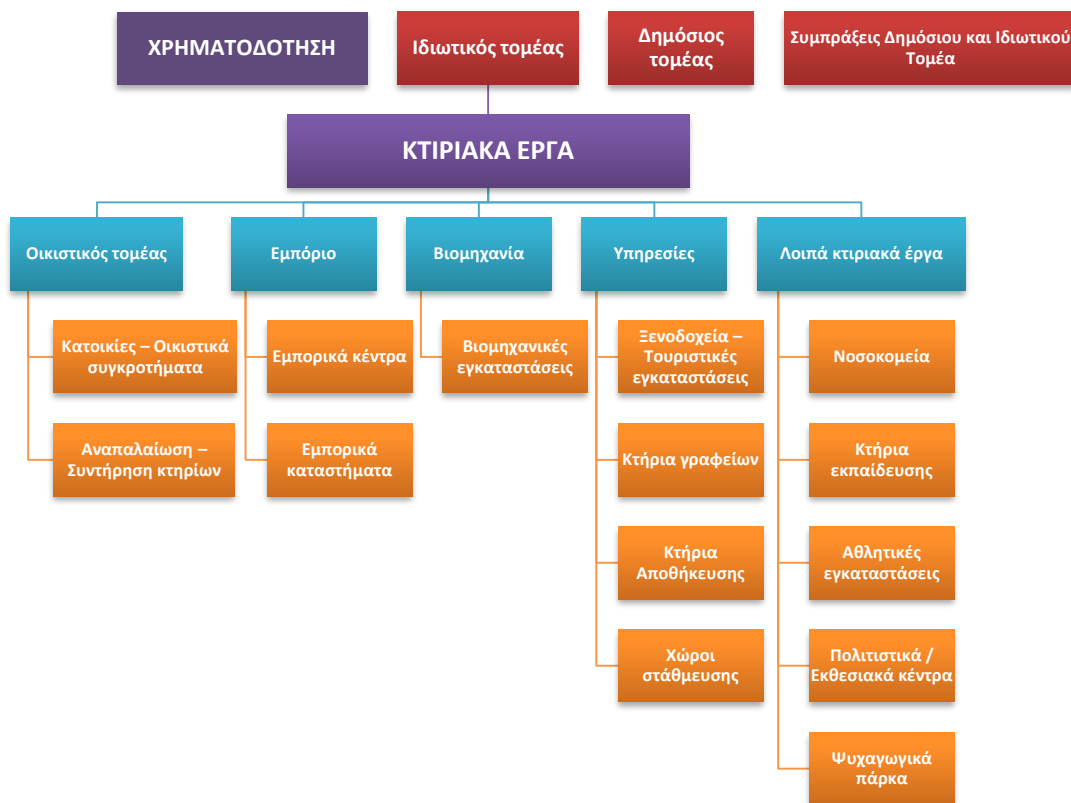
ΧΡΗΜΑΤΟΔΟΤΗΣΗ

Ιδιωτικός τομέας

Δημόσιος τομέας

Συμπράξεις Δημόσιου και Ιδιωτικού Τομέα

ΚΤΙΡΙΑΚΑ ΕΡΓΑ

Οικιστικός τομέας

Κατοικίες – Οικιστικά συγκροτήματα

Αναπαλαίωση – Συντήρηση κτηρίων

Εμπόριο

Εμπορικά κέντρα

Εμπορικά καταστήματα

Βιομηχανία

Βιομηχανικές εγκαταστάσεις

Υπηρεσίες

Ξενοδοχεία – Τουριστικές εγκαταστάσεις

Κτήρια γραφείων

Κτήρια Αποθήκευσης

Χώροι στάθμευσης

Λοιπά κτιριακά έργα

Νοσοκομεία

Κτήρια εκπαίδευσης

Αθλητικές εγκαταστάσεις

Πολιτιστικά / Εκθεσιακά κέντρα

Ψυχαγωγικά πάρκα